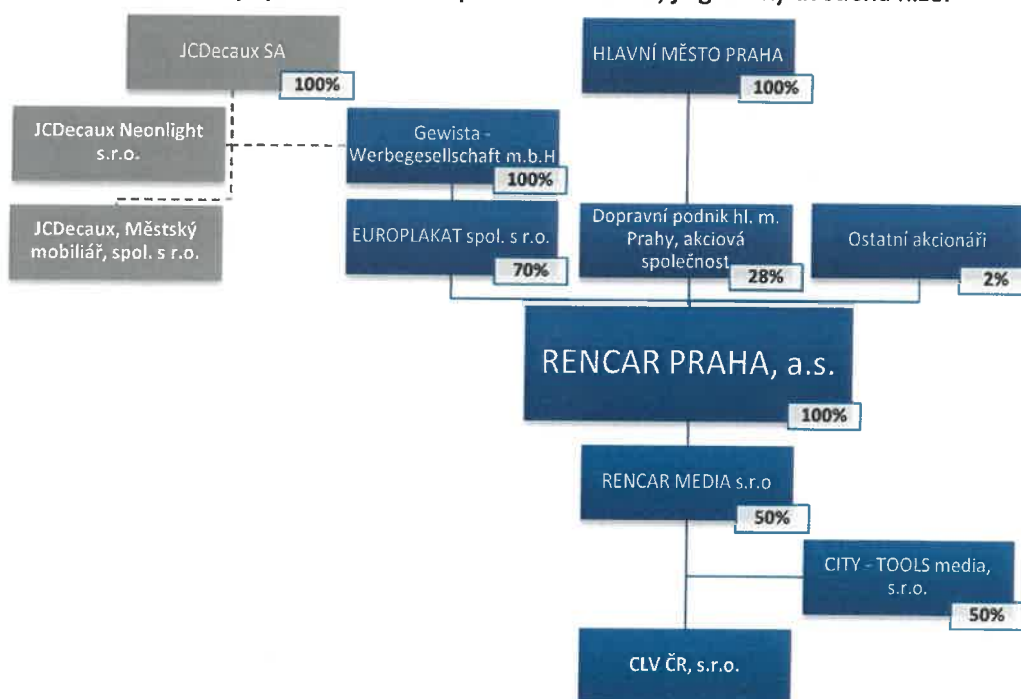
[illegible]

JCDecaux SA
100%

JCDecaux Neonlight s.r.o.

JCDecaux, Městský mobiliář, spol. s r.o.

HLAVNÍ MĚSTO PRAHA
100%

Gewista - Werbegesellschaft m.b.H
100%

EUROPLAKAT spol. s r.o.
70%

Dopravní podnik hl. m. Prahy, akciová společnost
28%

Ostatní akcionáři
2%

RENCAR PRAHA, a.s.
100%

RENCAR MEDIA s.r.o
50%

CITY - TOOLS media, s.r.o.
50%

CLV ČR, s.r.o.